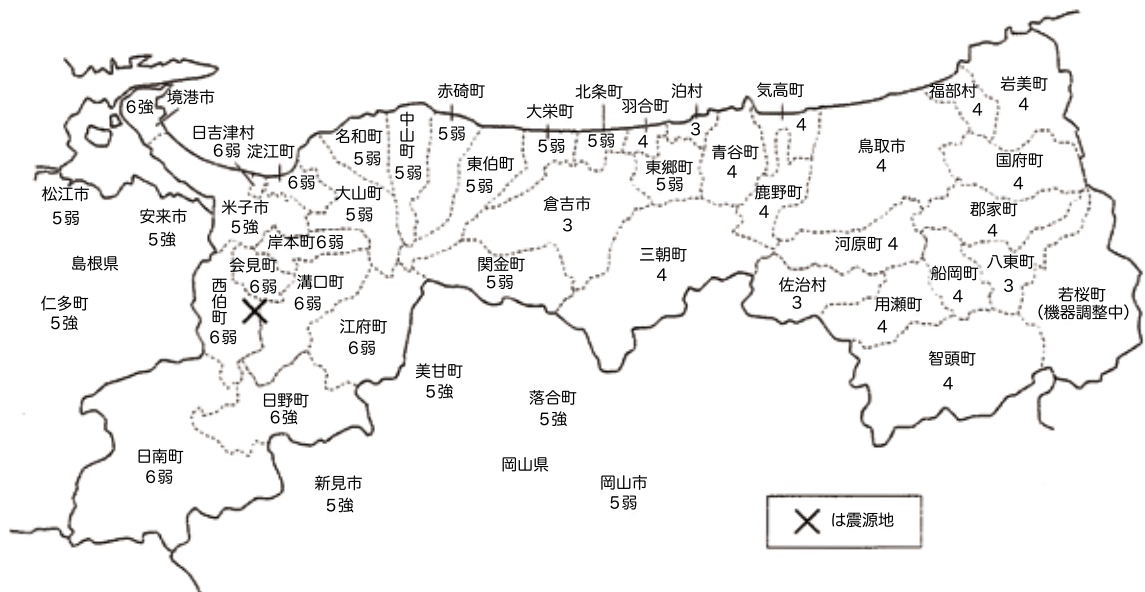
6強 境港市
日吉津村 6弱
淀江町 6弱
名和町 5弱
中山町 5弱
赤碕町 5弱
東伯町 5弱
大栄町 5弱
北条町 5弱
羽合町 4
泊村 3
東郷町 5弱
青谷町 4
気高町 4
鹿野町 4
鳥取市 4
福部村 4
岩美町 4
国府町 4
郡家町 4
河原町 4
八東町 3
若桜町 (機器調整中)
船岡町 4
用瀬町 4
佐治村 3
智頭町 4
三朝町 4
倉吉市 3
関金町 5弱
大山町 5弱
米子市 5強
岸本町 6弱
会見町 6弱
溝口町 6弱
西伯町 6弱
江府町 6弱
日野町 6強
日南町 6弱
松江市 5弱
安来市 5強
島根県
仁多町 5強
美甘町 5強
落合町 5強
岡山県
新見市 5強
岡山市 5弱
× は震源地